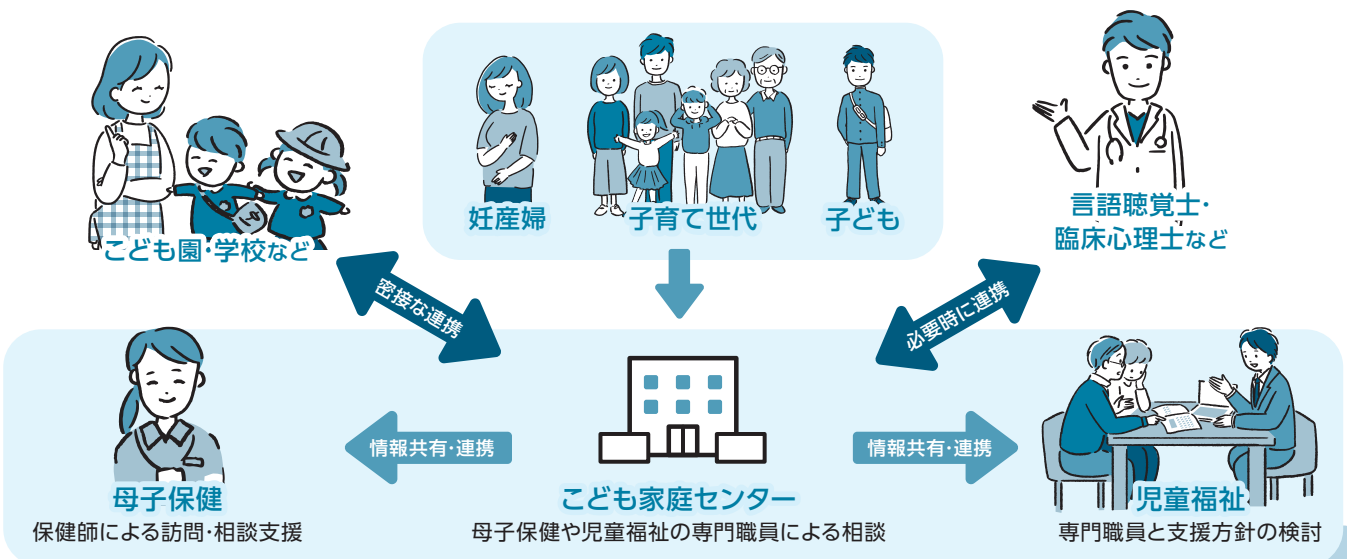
こども園・学校など

妊産婦

子育て世代

子ども

言語聴覚士・
臨床心理士など

密接な連携

必要時に連携

母子保健
保健師による訪問・相談支援

情報共有・連携

こども家庭センター
母子保健や児童福祉の専門職員による相談

情報共有・連携

児童福祉
専門職員と支援方針の検討